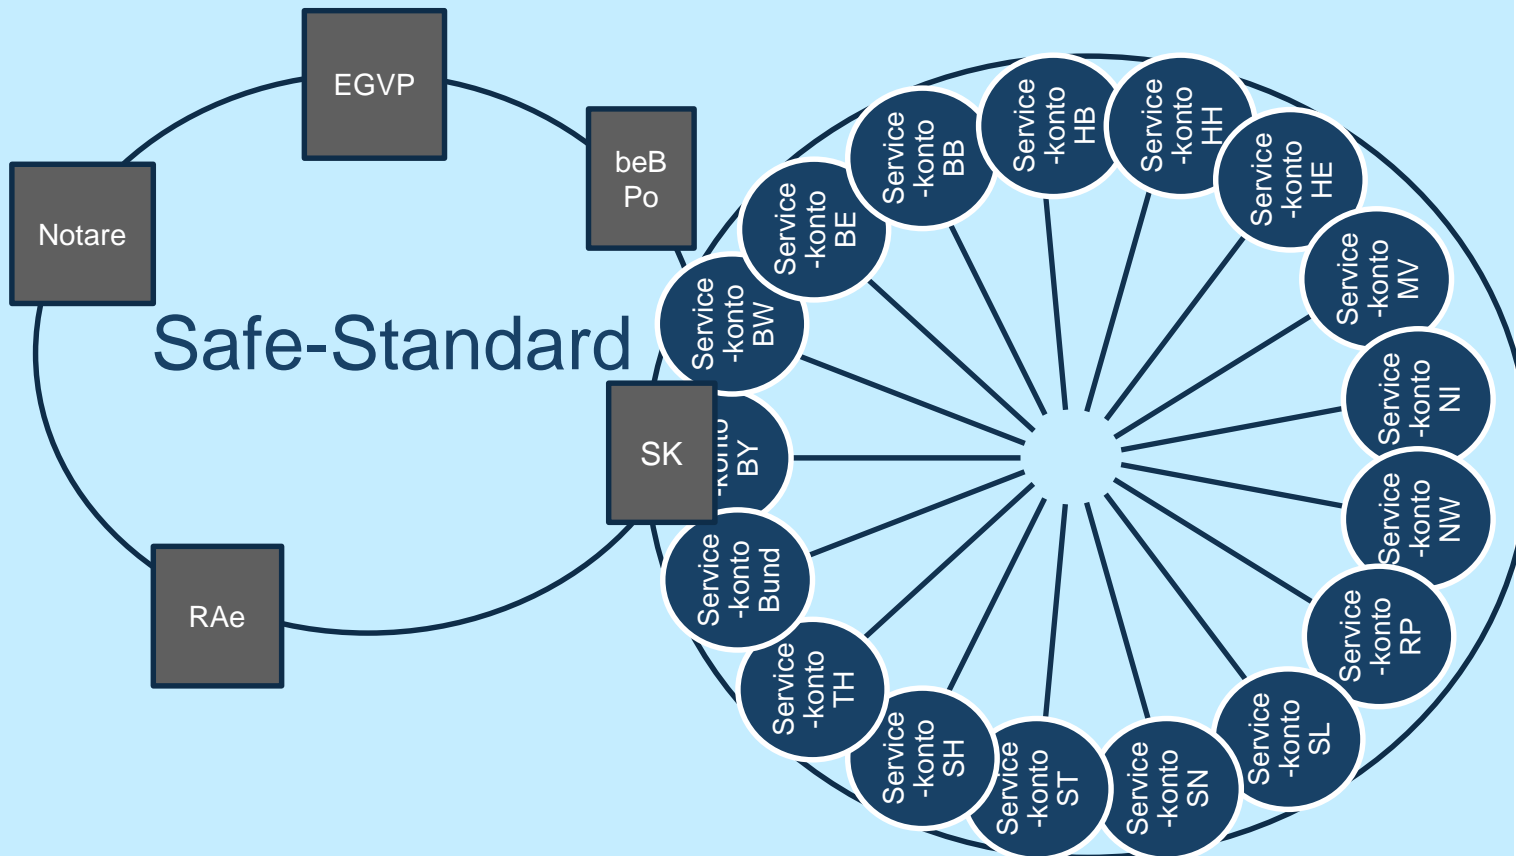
EGVP

beB
Po

Notare

Safe-Standard

SK

RAe

Service
-konto
BW

Service
-konto
BE

Service
-konto
BB

Service
-konto
HB

Service
-konto
HH

Service
-konto
HE

Service
-konto
MV

Service
-konto
NI

Service
-konto
NW

Service
-konto
RP

Service
-konto
SL

Service
-konto
SN

Service
-konto
ST

Service
-konto
SH

Service
-konto
TH

Service
-konto
Bund

-konto
BY